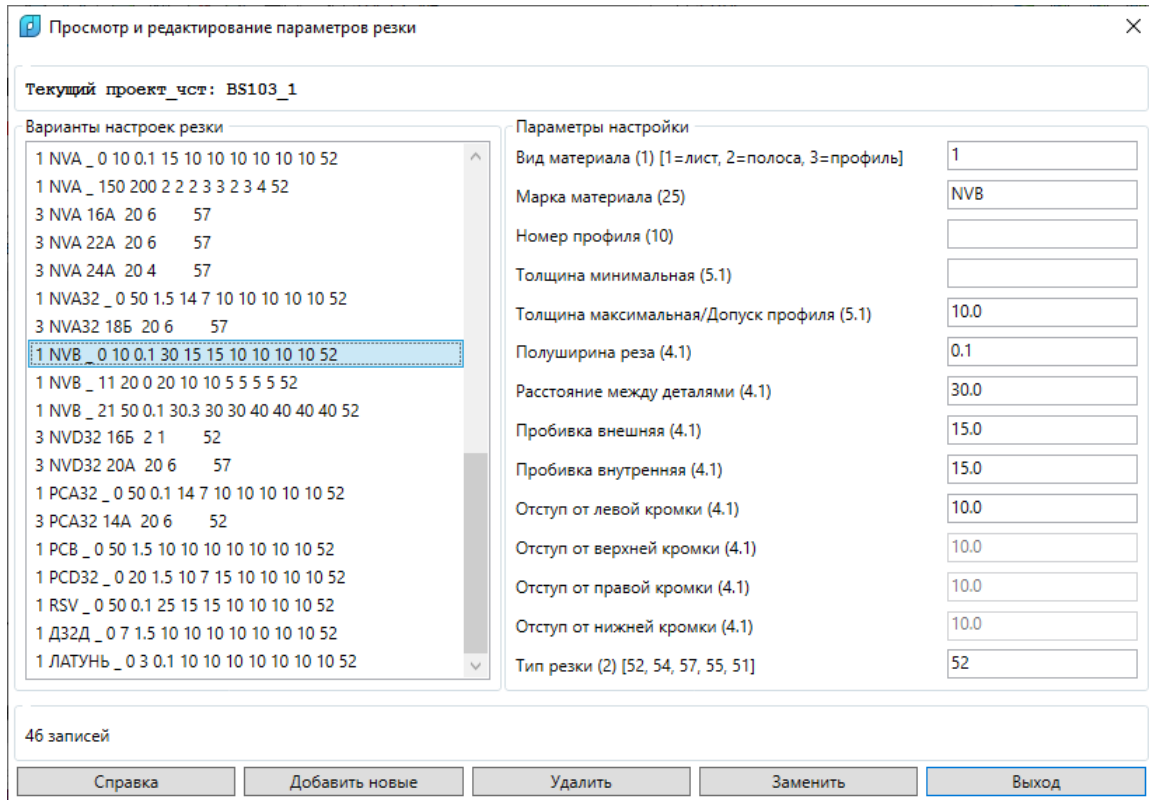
Просмотр и редактирование параметров резки

Текущий проект_чст: BS103_1

Варианты настроек резки

1 NVA _ 0 10 0.1 15 10 10 10 10 10 10 52
1 NVA _ 150 200 2 2 2 3 3 2 3 4 52
3 NVA 16A 20 6 57
3 NVA 22A 20 6 57
3 NVA 24A 20 4 57
1 NVA32 _ 0 50 1.5 14 7 10 10 10 10 10 52
3 NVA32 18Б 20 6 57
1 NVB _ 0 10 0.1 30 15 15 10 10 10 10 52
1 NVB _ 11 20 0 20 10 10 5 5 5 5 52
1 NVB _ 21 50 0.1 30.3 30 30 40 40 40 40 52
3 NVD32 16Б 2 1 52
3 NVD32 20A 20 6 57
1 PCA32 _ 0 50 0.1 14 7 10 10 10 10 10 52
3 PCA32 14A 20 6 52
1 PCB _ 0 50 1.5 10 10 10 10 10 10 10 52
1 PCD32 _ 0 20 1.5 10 7 15 10 10 10 10 52
1 RSV _ 0 50 0.1 25 15 15 10 10 10 10 52
1 Д32Д _ 0 7 1.5 10 10 10 10 10 10 10 52
1 ЛАТУНЬ _ 0 3 0.1 10 10 10 10 10 10 10 52

Параметры настройки

| | |
|---|---|
| Вид материала (1) [1=лист, 2=полоса, 3=профиль] | 1 |
| Марка материала (25) | NVB |
| Номер профиля (10) | |
| Толщина минимальная (5.1) | |
| Толщина максимальная/Допуск профиля (5.1) | 10.0 |
| Полуширина реза (4.1) | 0.1 |
| Расстояние между деталями (4.1) | 30.0 |
| Пробивка внешняя (4.1) | 15.0 |
| Пробивка внутренняя (4.1) | 15.0 |
| Отступ от левой кромки (4.1) | 10.0 |
| Отступ от верхней кромки (4.1) | 10.0 |
| Отступ от правой кромки (4.1) | 10.0 |
| Отступ от нижней кромки (4.1) | 10.0 |
| Тип резки (2) [52, 54, 57, 55, 51] | 52 |

46 записей

Справка | Добавить новые | Удалить | Заменить | Выход